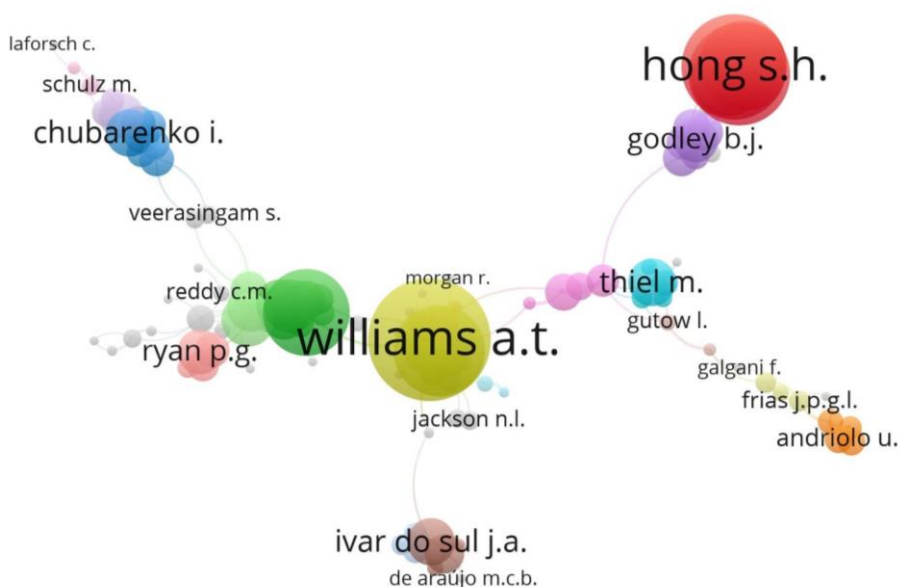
laforsch c.
schulz m.
chubarenko i.
hong s.h.
godley b.j.
veerasingam s.
morgan r.
thiel m.
reddy c.m.
williams a.t.
gutow l.
ryan p.g.
galgani f.
frias j.p.g.l.
jackson n.l.
andriolo u.
ivar do sul j.a.
de araujo m.c.b.